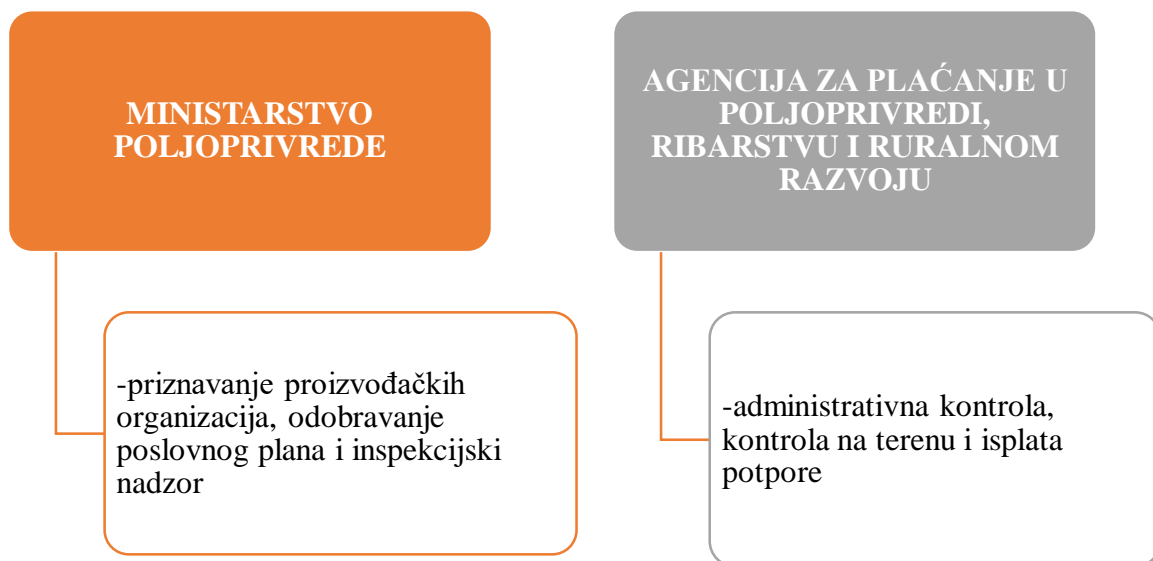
MINISTARSTVO POLJOPRIVREDE

-priznavanje proizvođačkih organizacija, odobravanje poslovnog plana i inspekcijski nadzor

AGENCIJA ZA PLAĆANJE U POLJOPRIVREDI, RIBARSTVU I RURALNOM RAZVOJU

-administrativna kontrola, kontrola na terenu i isplata potpore